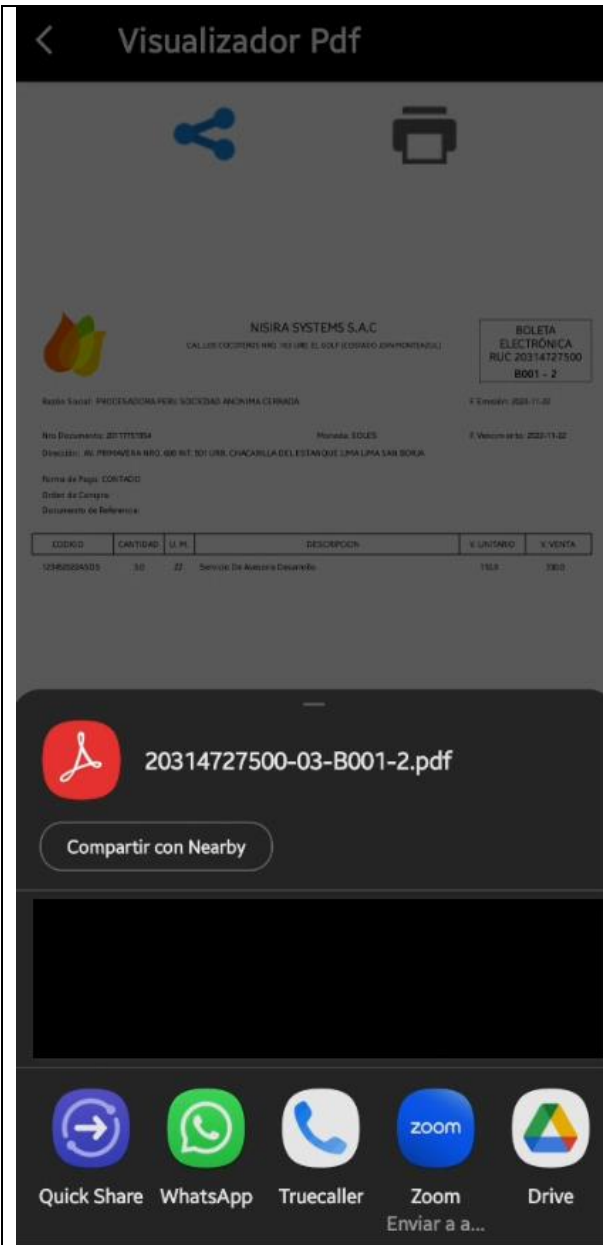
Visualizador Pdf

NISIRA SYSTEMS S.A.C

CAL.LOS COCOTEROS NRO. 163 URB. EL GOLF (COSTADO JOHN MONTEAGUL)

BOLETA ELECTRÓNICA RUC 20314727500 B001 - 2

Razón Social: PROCESADORA PERU SOCIEDAD ANONIMA CERRADA

F. Emisión: 2022-11-22

Nro Documento: 20117757854

Moneda: SOLES

F. Vencimiento: 2022-11-22

Dirección: AV. PRIMAVERA NRO. 600 INT. 101 URB. CHACARILLA DEL ESTANQUE LIMA LIMA SAN BORJA

Forma de Pago: CONTADO
Orden de Compra:
Documento de Referencia:

| CODIGO | CANTIDAD | U. M. | DESCRIPCION | V. UNITARIO | V. VENTA |
|---|---|---|---|---|---|
| 123456DD4505 | 3.0 | ZZ | Servicio De Asesoria Desarrollo | 110.0 | 330.0 |

20314727500-03-B001-2.pdf

Compartir con Nearby

Quick Share
WhatsApp
Truecaller
zoom
Zoom
Enviar a a...
Drive